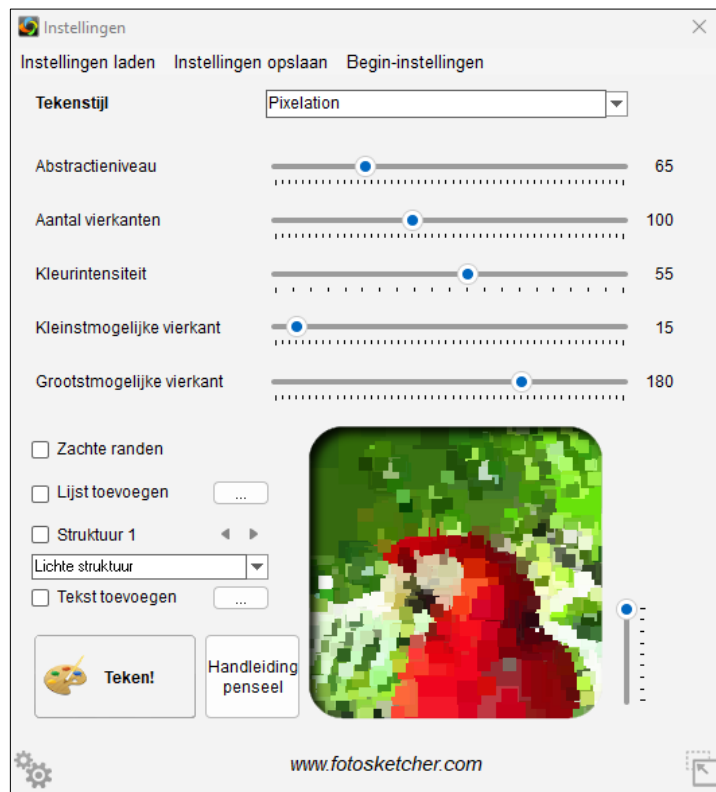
Instellingen

Instellingen laden Instellingen opslaan Begin-instellingen

Tekenstijl Pixelation

Abstractieniveau 65

Aantal vierkanten 100

Kleurintensiteit 55

Kleinstmogelijke vierkant 15

Grootstmogelijke vierkant 180

Zachte randen

Lijst toevoegen ...

Struktuur 1

Lichte struktuur

Tekst toevoegen ...

Teken!

Handleiding penseel

www.fotosketcher.com